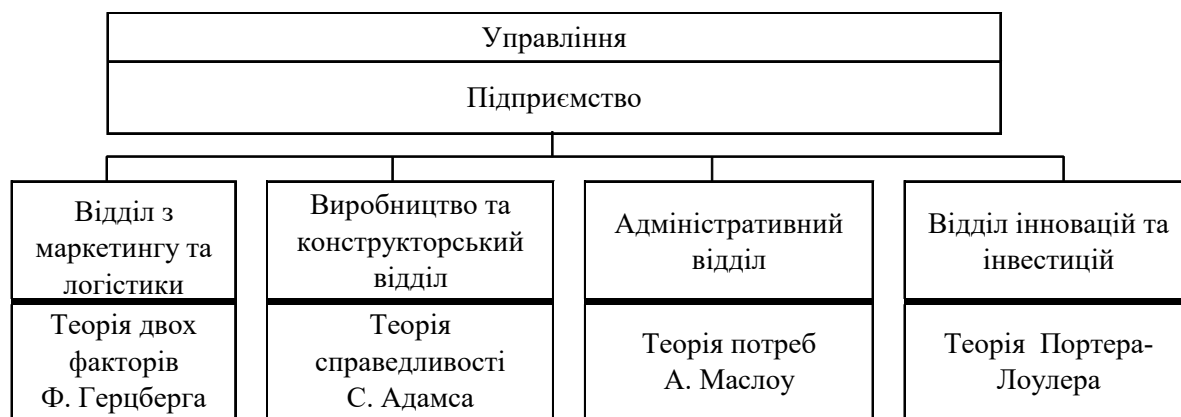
Управління

Підприємство

Відділ з маркетингу та логістики

Теорія двох факторів Ф. Герцберга

Виробництво та конструкторський відділ

Теорія справедливості С. Адамса

Адміністративний відділ

Теорія потреб А. Маслоу

Відділ інновацій та інвестицій

Теорія Портера-Лоулера